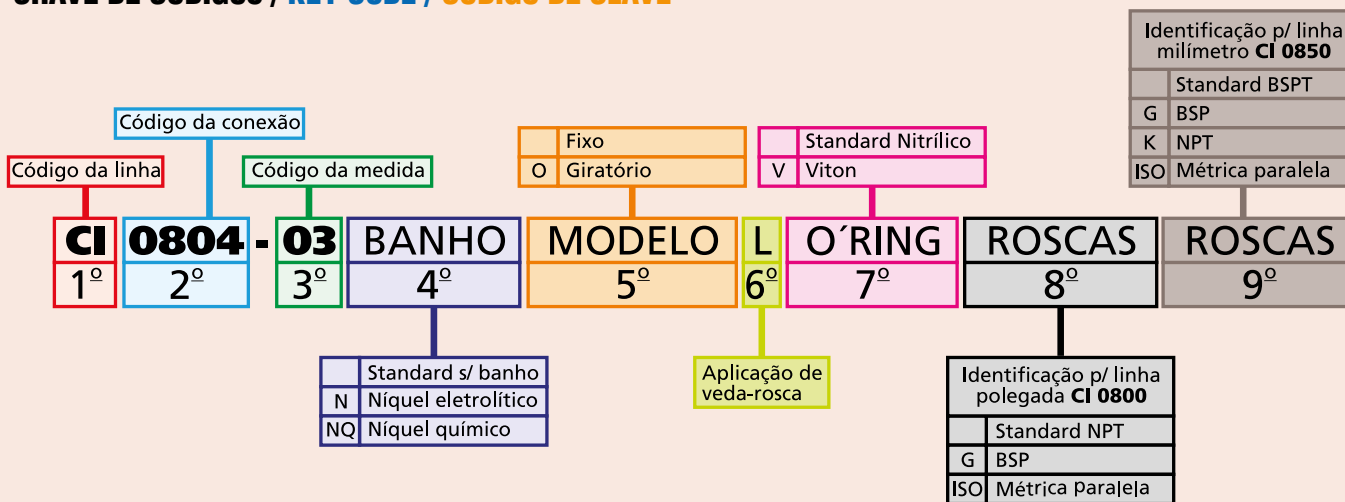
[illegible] / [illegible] / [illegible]

Identificação p/ linha milímetro **CI 0850**

| | Standard BSPT |
|---|---|
| G | BSP |
| K | NPT |
| ISO | Métrica paralela |

Código da conexão

Código da linha

Código da medida

| | Fixo |
|---|---|
| O | Giratório |

| | Standard Nitrílico |
|---|---|
| V | Viton |

| CI | 0804 | - | 03 | BANHO | MODELO | L | O´RING | ROSCAS | ROSCAS |
|---|---|---|---|---|---|---|---|---|---|
| 1º | 2º | | 3º | 4º | 5º | 6º | 7º | 8º | 9º |

| | Standard s/ banho |
|---|---|
| N | Níquel eletrolítico |
| NQ | Níquel químico |

Aplicação de veda-rosca

Identificação p/ linha polegada **CI 0800**

| | Standard NPT |
|---|---|
| G | BSP |
| ISO | Métrica paralela |